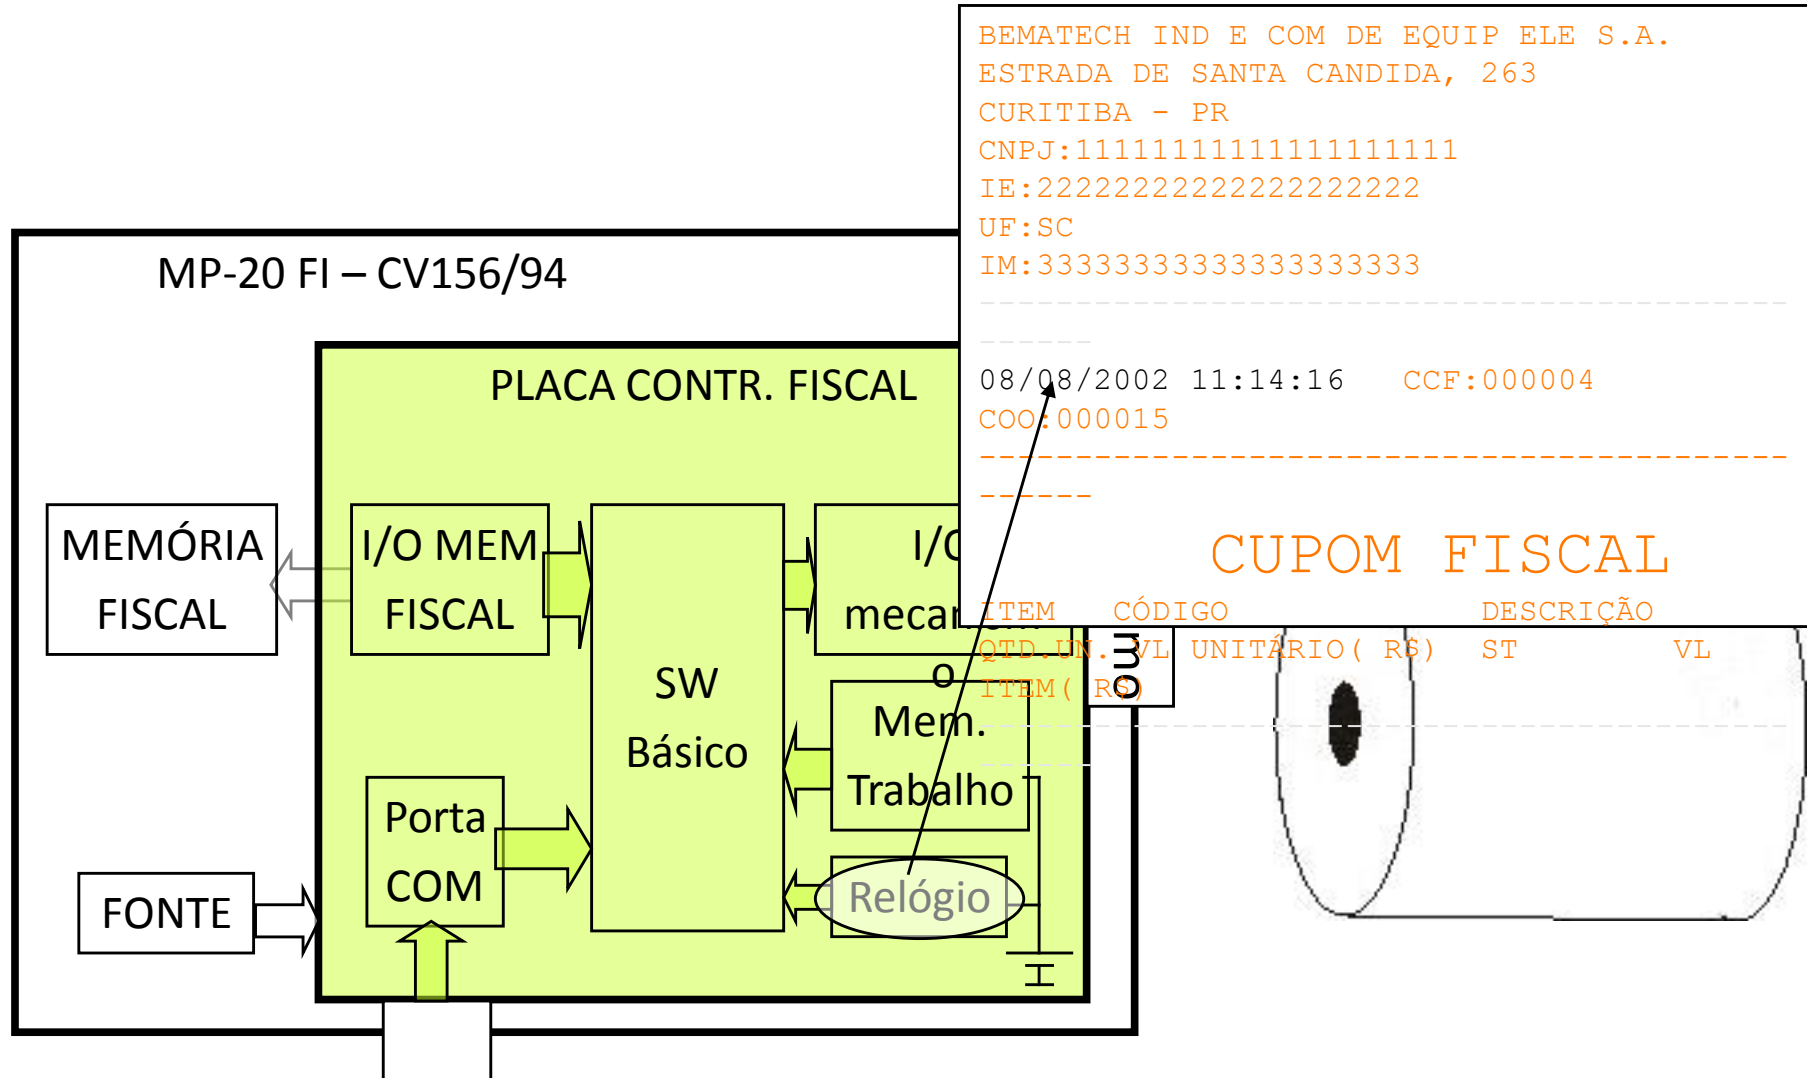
BEMATECH IND E COM DE EQUIP ELE S.A.
ESTRADA DE SANTA CANDIDA, 263
CURITIBA - PR
CNPJ:11111111111111111111
IE:22222222222222222222
UF:SC
IM:33333333333333333333
------------------------------------------
------
08/08/2002 11:14:16 CCF:000004
COO:000015
------------------------------------------
------

CUPOM FISCAL

ITEM CÓDIGO DESCRIÇÃO
QTD.UN. VL UNITÁRIO( R$) ST VL
ITEM( R$)

MP-20 FI – CV156/94

PLACA CONTR. FISCAL

MEMÓRIA FISCAL

I/O MEM FISCAL

SW Básico

I/O mecan

Mem. Trabalho

Porta COM

Relógio

FONTE